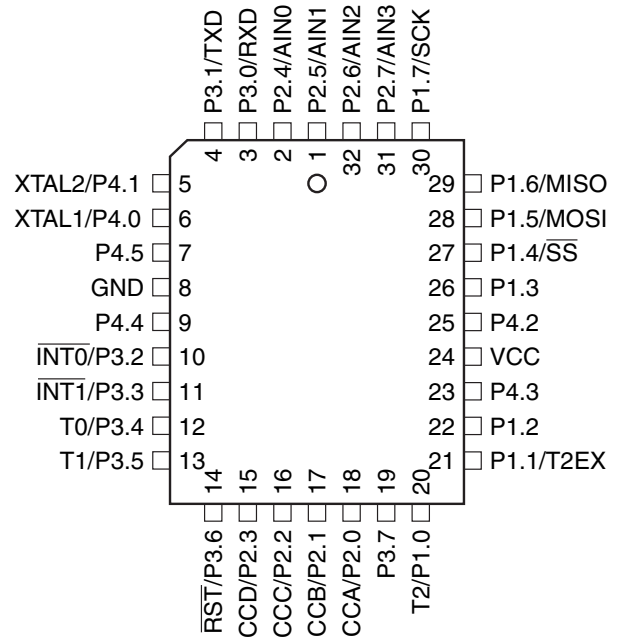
P3.1/TXD
P3.0/RXD
P2.4/AIN0
P2.5/AIN1
P2.6/AIN2
P2.7/AIN3
P1.7/SCK

4
3
2
1
32
31
30

XTAL2/P4.1 5
XTAL1/P4.0 6
P4.5 7
GND 8
P4.4 9
$\overline{INT0}$/P3.2 10
$\overline{INT1}$/P3.3 11
T0/P3.4 12
T1/P3.5 13

29 P1.6/MISO
28 P1.5/MOSI
27 P1.4/$\overline{SS}$
26 P1.3
25 P4.2
24 VCC
23 P4.3
22 P1.2
21 P1.1/T2EX

14
15
16
17
18
19
20

$\overline{RST}$/P3.6
CCD/P2.3
CCC/P2.2
CCB/P2.1
CCA/P2.0
P3.7
T2/P1.0